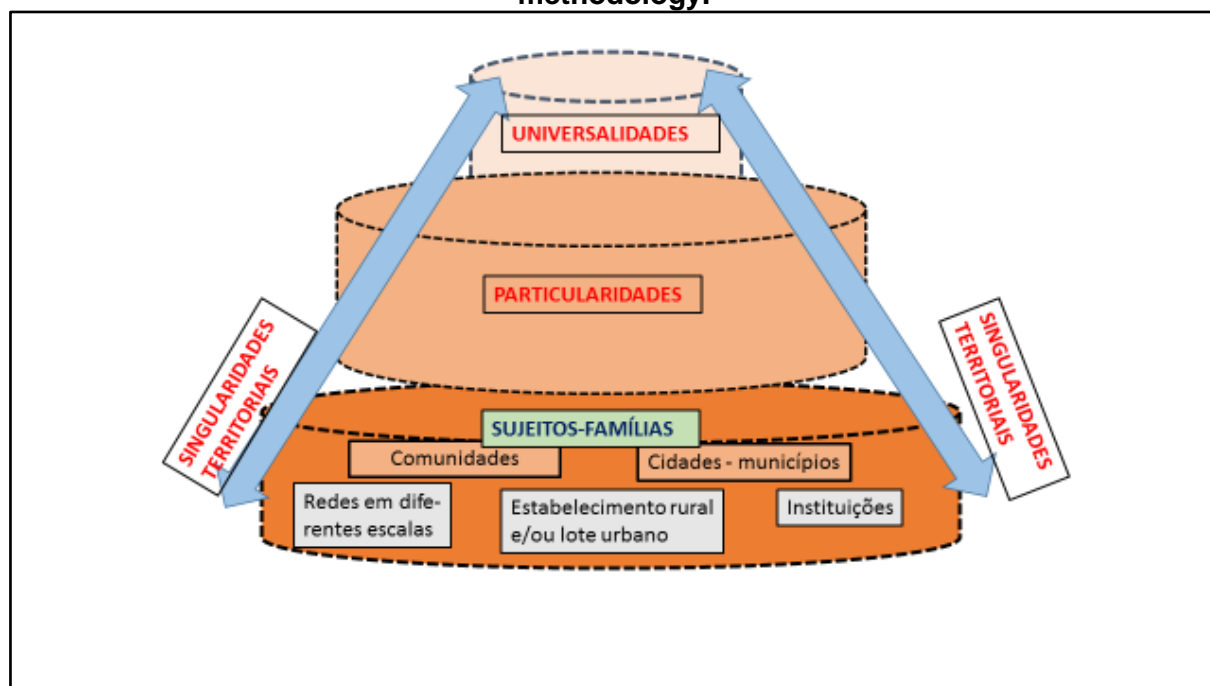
methodology.

UNIVERSALIDADES

PARTICULARIDADES

SINGULARIDADES TERRITORIAIS

SINGULARIDADES TERRITORIAIS

SUJEITOS-FAMÍLIAS

Comunidades

Cidades - municípios

Redes em diferentes escalas

Estabelecimento rural e/ou lote urbano

Instituições